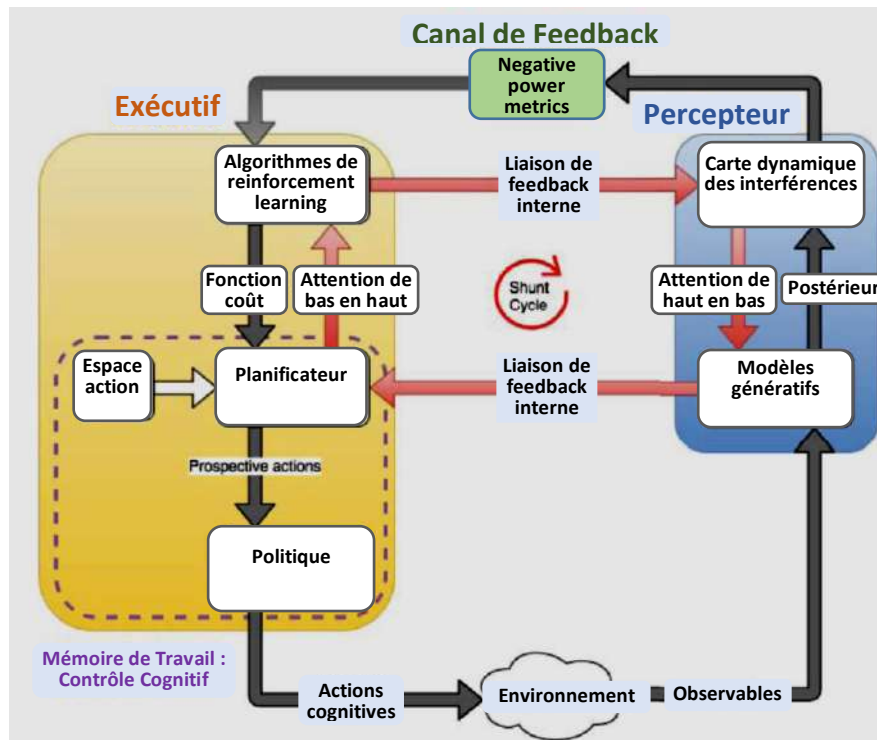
Canal de Feedback

Negative power metrics

Exécutif

Percepteur

Algorithmes de reinforcement learning

Liaison de feedback interne

Carte dynamique des interférences

Fonction coût

Attention de bas en haut

Shunt Cycle

Attention de haut en bas

Postérieur

Espace action

Planificateur

Liaison de feedback interne

Modèles génératifs

Prospective actions

Politique

Mémoire de Travail : Contrôle Cognitif

Actions cognitives

Environnement

Observables